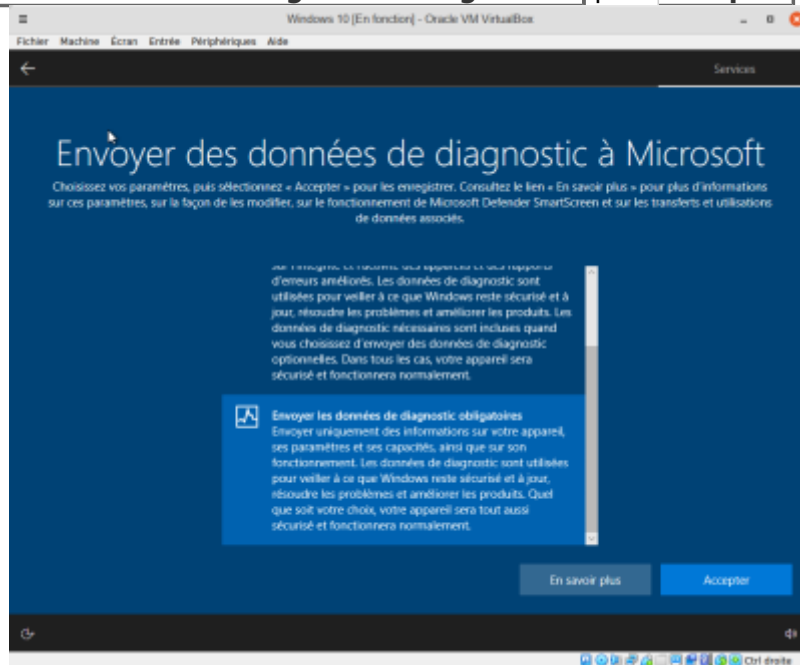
Windows 10 [En fonction] - Oracle VM VirtualBox

Fichier Machine Écran Entrée Périphériques Aide

Services

Envoyer des données de diagnostic à Microsoft

Choisissez vos paramètres, puis sélectionnez « Accepter » pour les enregistrer. Consultez le lien « En savoir plus » pour plus d'informations sur ces paramètres, sur la façon de les modifier, sur le fonctionnement de Microsoft Defender SmartScreen et sur les transferts et utilisations de données associés.

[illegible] d'erreurs améliorés. Les données de diagnostic sont utilisées pour veiller à ce que Windows reste sécurisé et à jour, résoudre les problèmes et améliorer les produits. Les données de diagnostic nécessaires sont incluses quand vous choisissez d'envoyer des données de diagnostic optionnelles. Dans tous les cas, votre appareil sera sécurisé et fonctionnera normalement.

Envoyer les données de diagnostic obligatoires
Envoyer uniquement des informations sur votre appareil, ses paramètres et ses capacités, ainsi que sur son fonctionnement. Les données de diagnostic sont utilisées pour veiller à ce que Windows reste sécurisé et à jour, résoudre les problèmes et améliorer les produits. Quel que soit votre choix, votre appareil sera tout aussi sécurisé et fonctionnera normalement.

En savoir plus

Accepter

Ctrl droite